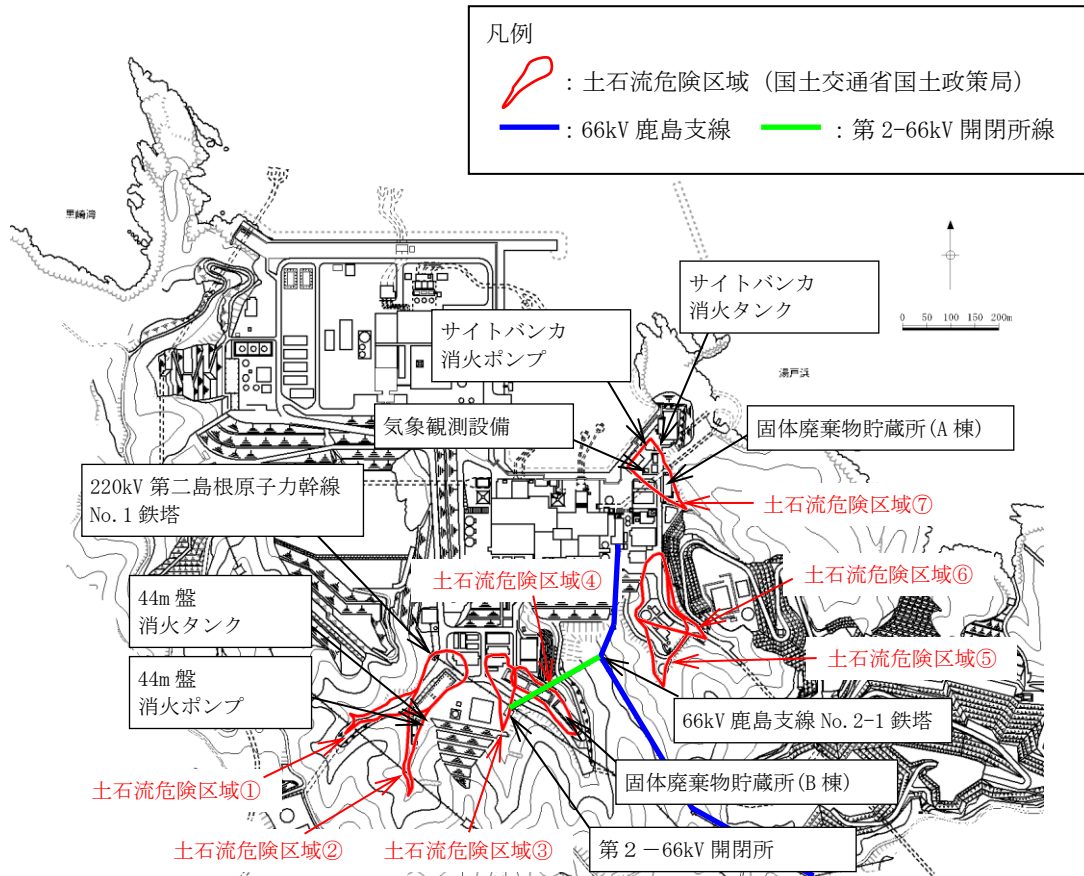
凡例

：土石流危険区域（国土交通省国土政策局）

：66kV 鹿島支線　：第 2-66kV 開閉所線

0 50 100 150 200m

湯戸浜

サイトバンカ
消火タンク

サイトバンカ
消火ポンプ

気象観測設備

固体廃棄物貯蔵所(A 棟)

220kV 第二島根原子力幹線
No.1 鉄塔

土石流危険区域⑦

土石流危険区域⑥

土石流危険区域④

44m 盤
消火タンク

土石流危険区域⑤

44m 盤
消火ポンプ

66kV 鹿島支線 No.2-1 鉄塔

固体廃棄物貯蔵所(B 棟)

土石流危険区域①

土石流危険区域②

土石流危険区域③

第２－66kV 開閉所